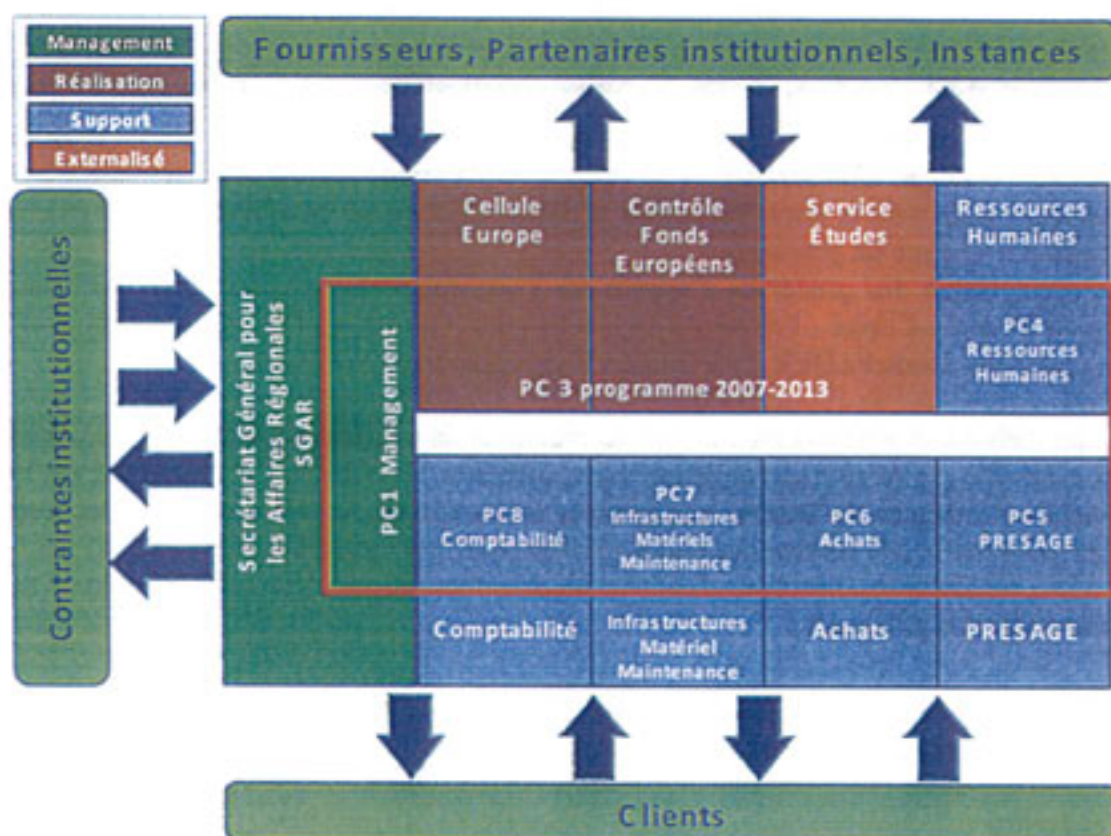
Management
Réalisation
Support
Externalisé

Fournisseurs, Partenaires institutionnels, Instances

Contraintes institutionnelles

Secrétariat Général pour les Affaires Régionales SGAR

PC1 Management

Cellule Europe

Contrôle Fonds Européens

Service Études

Ressources Humaines

PC4 Ressources Humaines

PC 3 programme 2007-2013

PC8 Comptabilité

PC7 Infrastructures Matériels Maintenance

PC6 Achats

PC5 PRESAGE

Comptabilité

Infrastructures Matériel Maintenance

Achats

PRESAGE

Clients